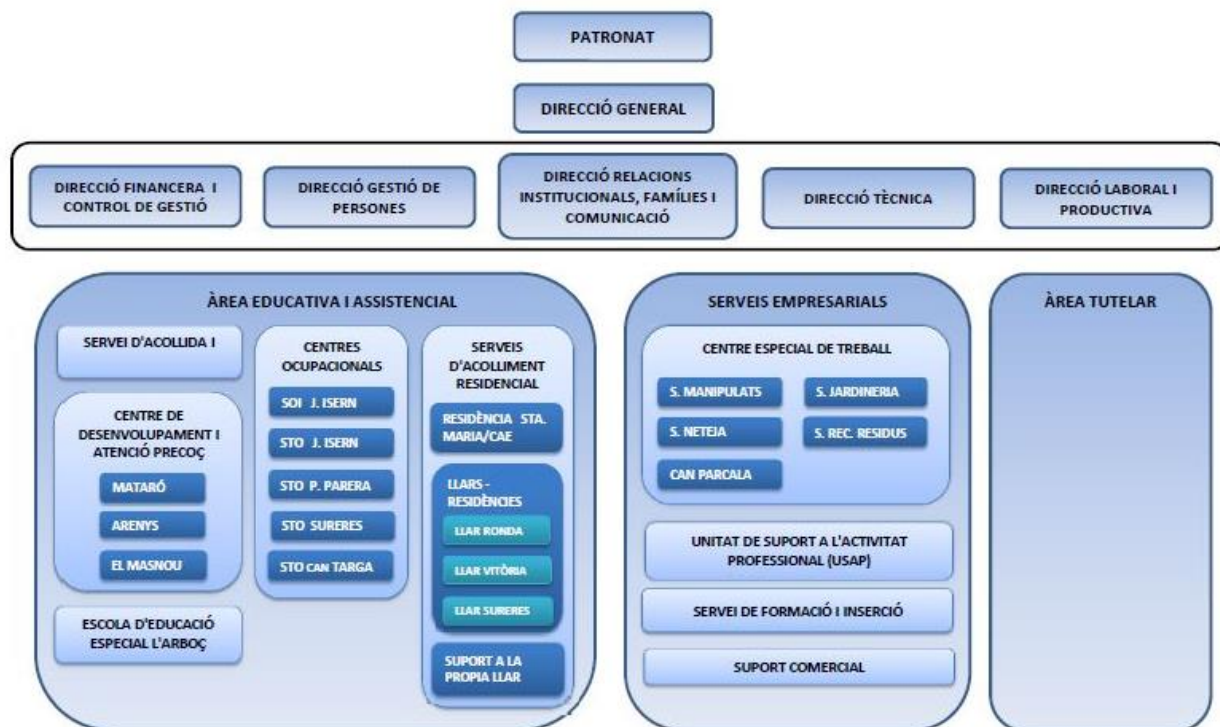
PATRONAT

DIRECCIÓ GENERAL

DIRECCIÓ FINANCERA I CONTROL DE GESTIÓ

DIRECCIÓ GESTIÓ DE PERSONES

DIRECCIÓ RELACIONS INSTITUCIONALS, FAMÍLIES I COMUNICACIÓ

DIRECCIÓ TÈCNICA

DIRECCIÓ LABORAL I PRODUCTIVA

ÀREA EDUCATIVA I ASSISTENCIAL

SERVEI D'ACOLLIDA I

CENTRE DE DESENVOLUPAMENT I ATENCIÓ PRECOÇ

MATARÓ

ARENYS

EL MASNOU

ESCOLA D'EDUCACIÓ ESPECIAL L'ARBOÇ

CENTRES OCUPACIONALS

SOI J. ISERN

STO J. ISERN

STO P. PARERA

STO SURERES

STO CAN TARGA

SERVEIS D'ACOLLIMENT RESIDENCIAL

RESIDÈNCIA STA. MARIA/CAE

LLARS - RESIDÈNCIES

LLAR RONDA

LLAR VITÒRIA

LLAR SURERES

SUPORT A LA PROPIA LLAR

SERVEIS EMPRESARIALS

CENTRE ESPECIAL DE TREBALL

S. MANIPULATS

S. JARDINERIA

S. NETEJA

S. REC. RESIDUS

CAN PARCALA

UNITAT DE SUPORT A L'ACTIVITAT PROFESSIONAL (USAP)

SERVEI DE FORMACIÓ I INSERCIÓ

SUPORT COMERCIAL

ÀREA TUTELAR